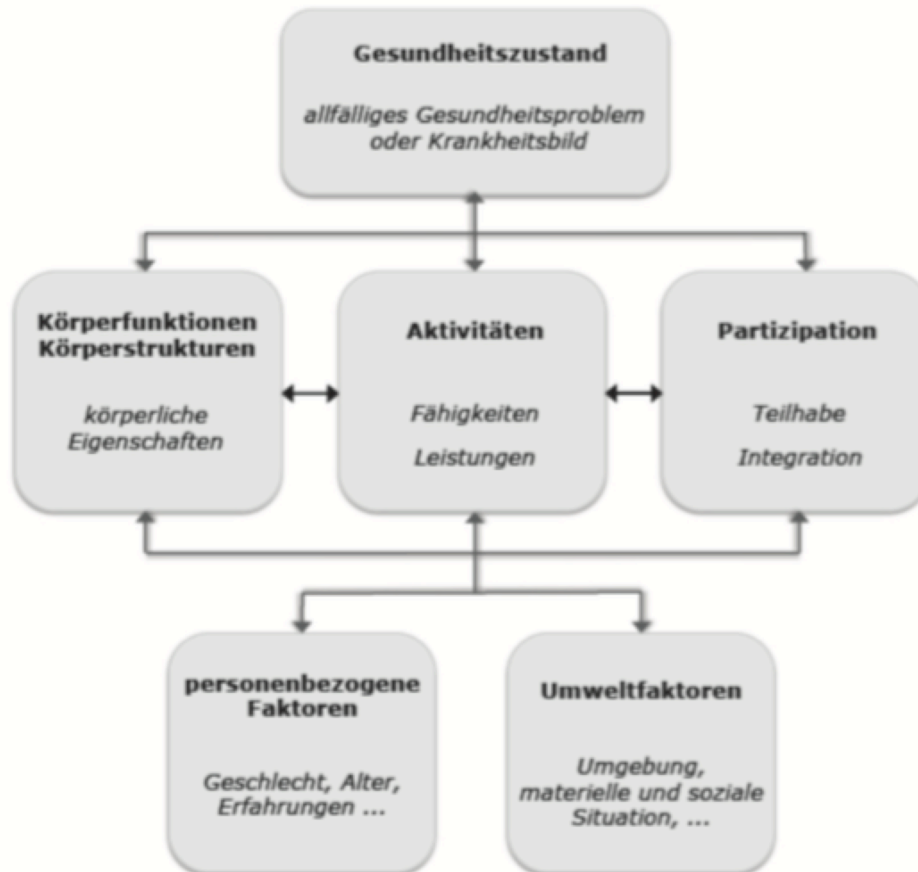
Gesundheitszustand

allfälliges Gesundheitsproblem oder Krankheitsbild

Körperfunktionen Körperstrukturen

körperliche Eigenschaften

Aktivitäten

Fähigkeiten

Leistungen

Partizipation

Teilhabe

Integration

personenbezogene Faktoren

Geschlecht, Alter, Erfahrungen ...

Umweltfaktoren

Umgebung, materielle und soziale Situation, ...